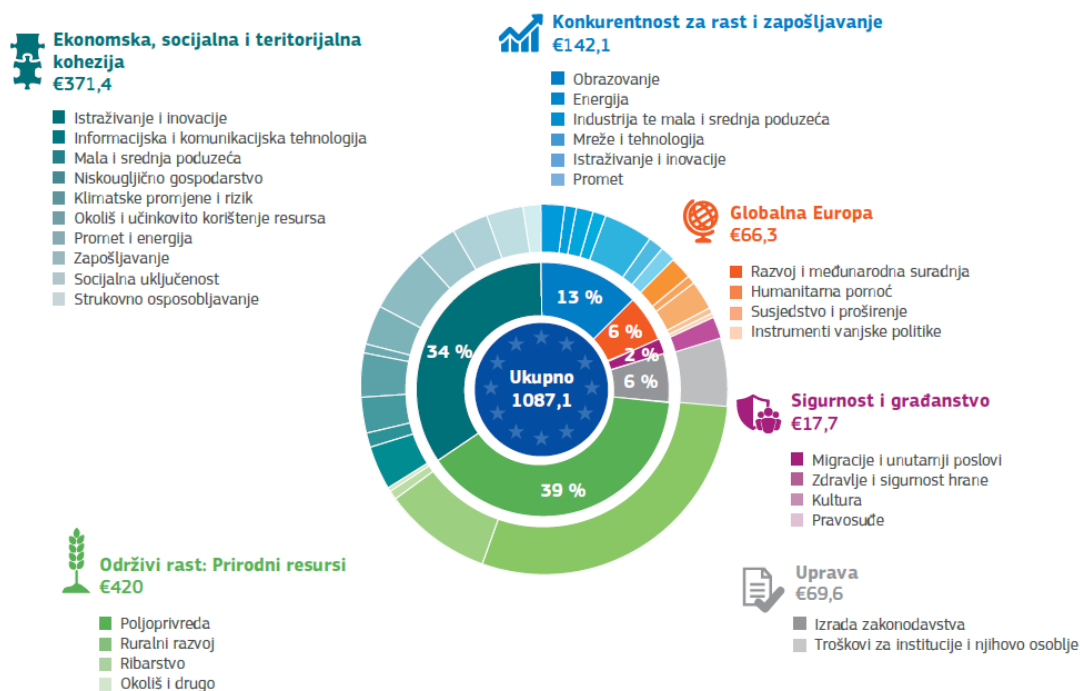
Ekonomska, socijalna i teritorijalna kohezija
€371,4

Istraživanje i inovacije
Informacijska i komunikacijska tehnologija
Mala i srednja poduzeća
Niskougljično gospodarstvo
Klimatske promjene i rizik
Okoliš i učinkovito korištenje resursa
Promet i energija
Zapošljavanje
Socijalna uključenost
Strukovno osposobljavanje

Konkurentnost za rast i zapošljavanje
€142,1

Obrazovanje
Energija
Industrija te mala i srednja poduzeća
Mreže i tehnologija
Istraživanje i inovacije
Promet

Globalna Europa
€66,3

Razvoj i međunarodna suradnja
Humanitarna pomoć
Susjedstvo i proširenje
Instrumenti vanjske politike

13 %
6 %
2 %
6 %
34 %
39 %
Ukupno
1087,1

Sigurnost i građanstvo
€17,7

Migracije i unutarnji poslovi
Zdravlje i sigurnost hrane
Kultura
Pravosuđe

Održivi rast: Prirodni resursi
€420

Poljoprivreda
Ruralni razvoj
Ribarstvo
Okoliš i drugo

Uprava
€69,6

Izrada zakonodavstva
Troškovi za institucije i njihovo osoblje